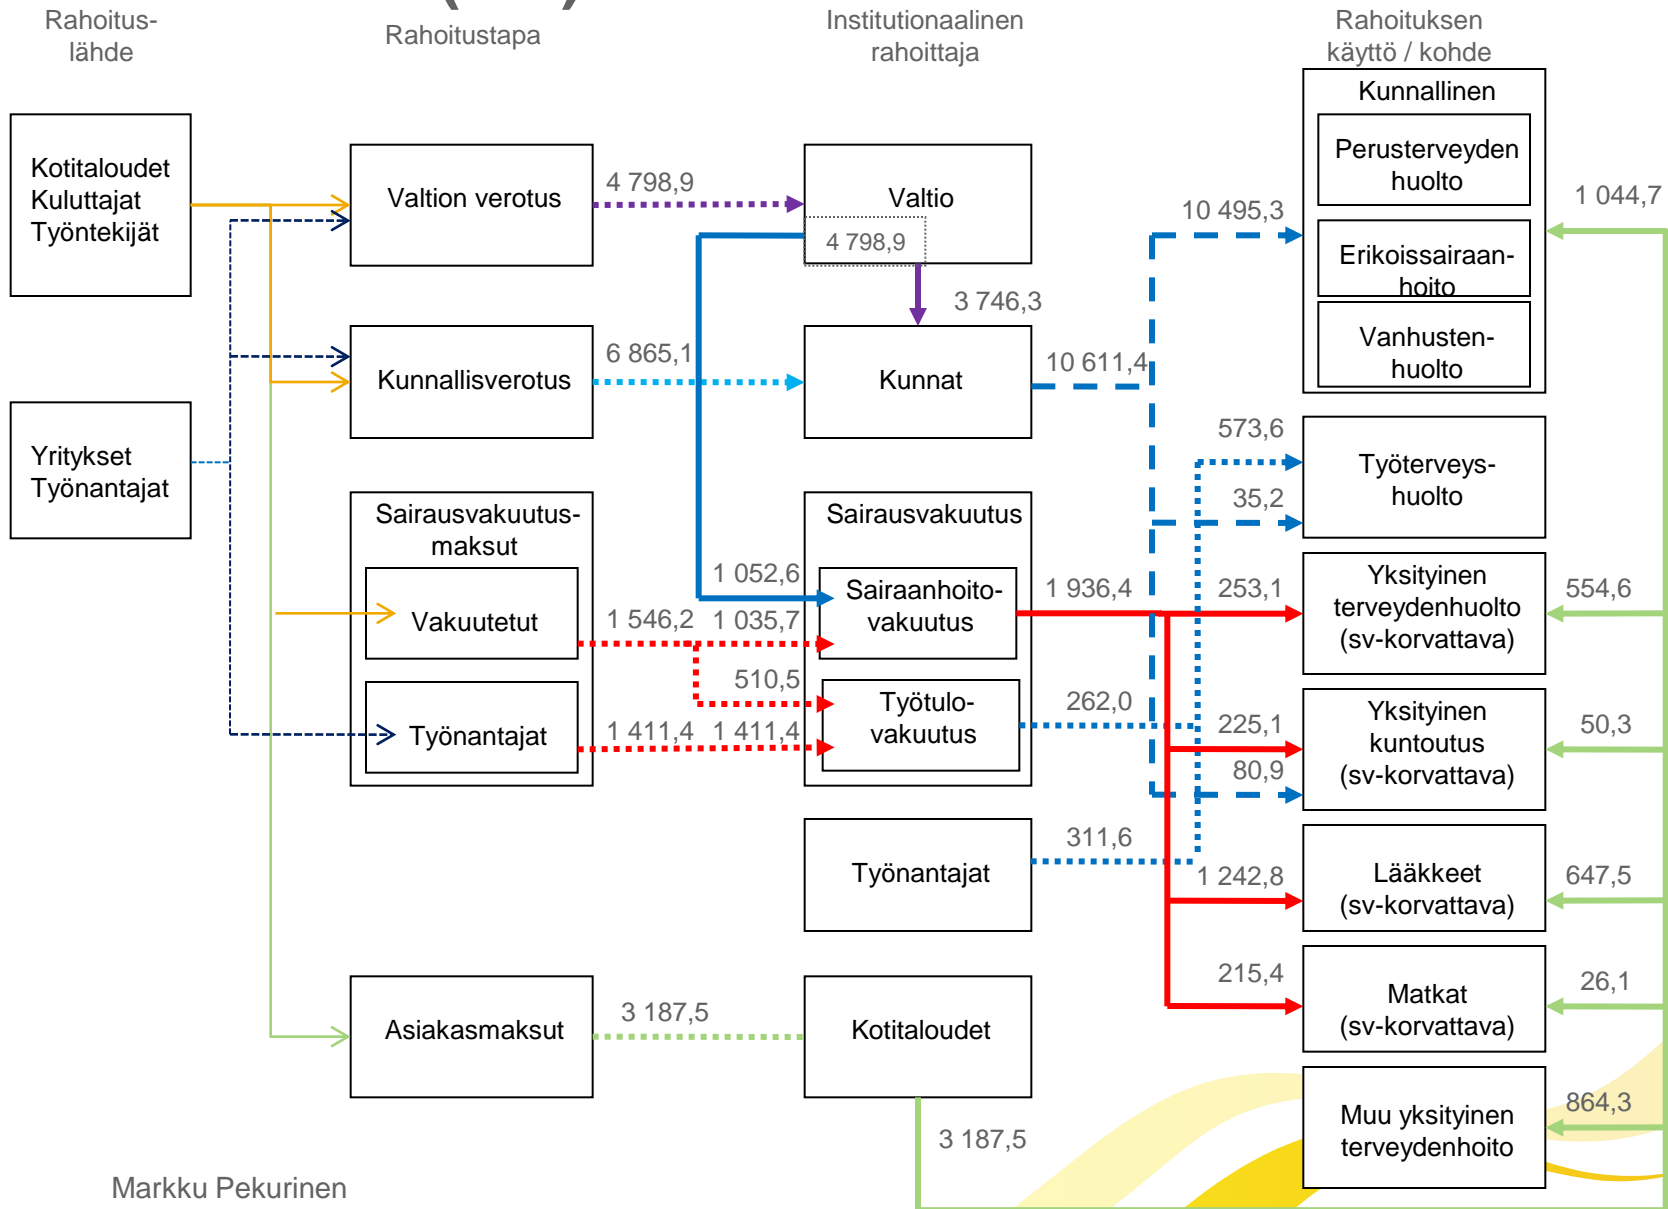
Rahoitus-lähde

Rahoitustapa

Institutionaalinen rahoittaja

Rahoituksen käyttö / kohde

Kotitaloudet
Kuluttajat
Työntekijät

Yritykset
Työnantajat

Valtion verotus

4 798,9

Valtio

4 798,9

3 746,3

Kunnallisverotus

6 865,1

Kunnat

10 611,4

10 495,3

Kunnallinen

Perusterveyden huolto

Erikoissairaan-hoito

Vanhusten-huolto

1 044,7

573,6

Työterveys-huolto

35,2

Sairausvakuutus-maksut

Vakuutetut

Työnantajat

Sairausvakuutus

1 052,6

Sairaanhoito-vakuutus

1 546,2

1 035,7

510,5

Työtulo-vakuutus

1 411,4

1 411,4

1 936,4

253,1

Yksityinen terveydenhuolto (sv-korvattava)

554,6

262,0

225,1

Yksityinen kuntoutus (sv-korvattava)

50,3

80,9

Työnantajat

311,6

1 242,8

Lääkkeet (sv-korvattava)

647,5

215,4

Matkat (sv-korvattava)

26,1

Asiakasmaksut

3 187,5

Kotitaloudet

3 187,5

Muu yksityinen terveydenhoito

864,3

Markku Pekurinen